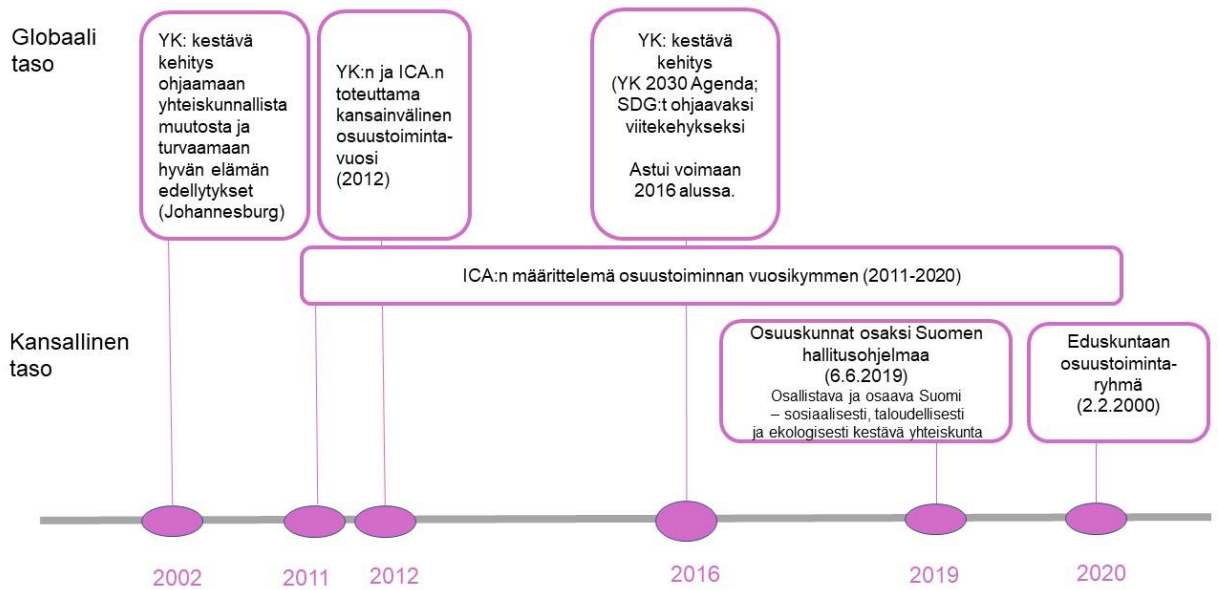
Globaali taso

YK: kestävä kehitys ohjaamaan yhteiskunnallista muutosta ja turvaamaan hyvän elämän edellytykset (Johannesburg)

YK:n ja ICA.n toteuttama kansainvälinen osuustoimintavuosi (2012)

YK: kestävä kehitys (YK 2030 Agenda; SDG:t ohjaavaksi viitekehykseksi

Astui voimaan 2016 alussa.

ICA:n määrittelemä osuustoiminnan vuosikymmen (2011-2020)

Kansallinen taso

Osuuskunnat osaksi Suomen hallitusohjelmaa (6.6.2019)
Osallistava ja osaava Suomi – sosiaalisesti, taloudellisesti ja ekologisesti kestävä yhteiskunta

Eduskuntaan osuustoimintaryhmä (2.2.2000)

2002

2011

2012

2016

2019

2020